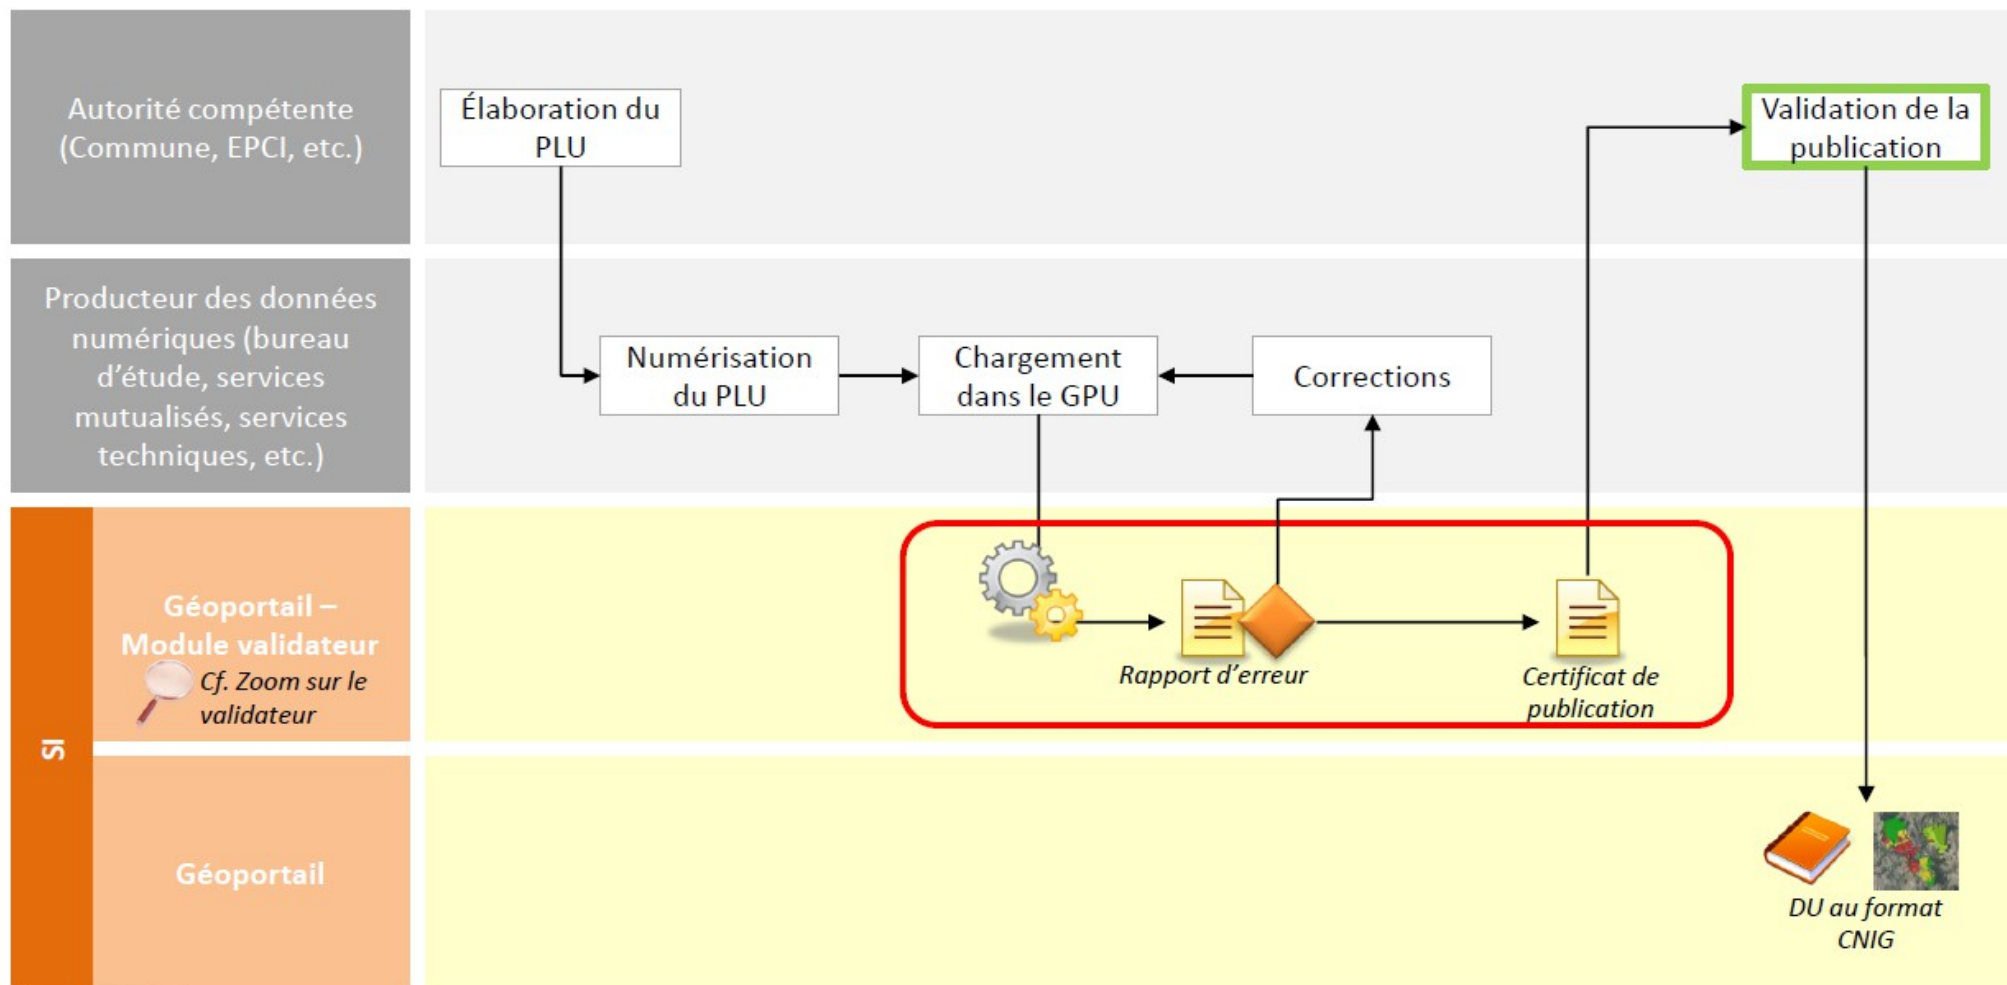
Autorité compétente (Commune, EPCI, etc.)

Élaboration du PLU

Validation de la publication

Producteur des données numériques (bureau d'étude, services mutualisés, services techniques, etc.)

Numérisation du PLU

Chargement dans le GPU

Corrections

SI

Géoportail – Module validateur

Cf. Zoom sur le validateur

Rapport d'erreur

Certificat de publication

Géoportail

DU au format CNIG